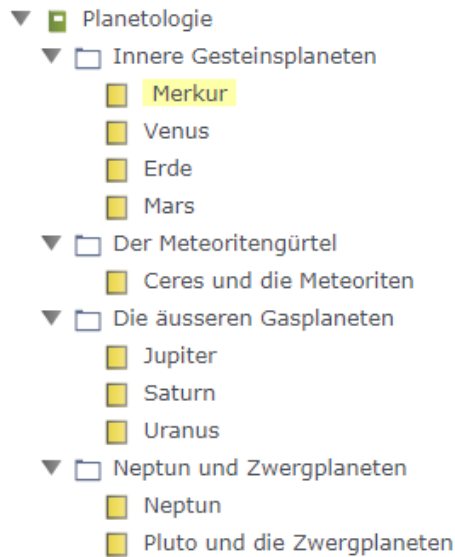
Planetologie
Innere Gesteinsplaneten
Merkur
Venus
Erde
Mars
Der Meteoritengürtel
Ceres und die Meteoriten
Die äusseren Gasplaneten
Jupiter
Saturn
Uranus
Neptun und Zwergplaneten
Neptun
Pluto und die Zwergplaneten